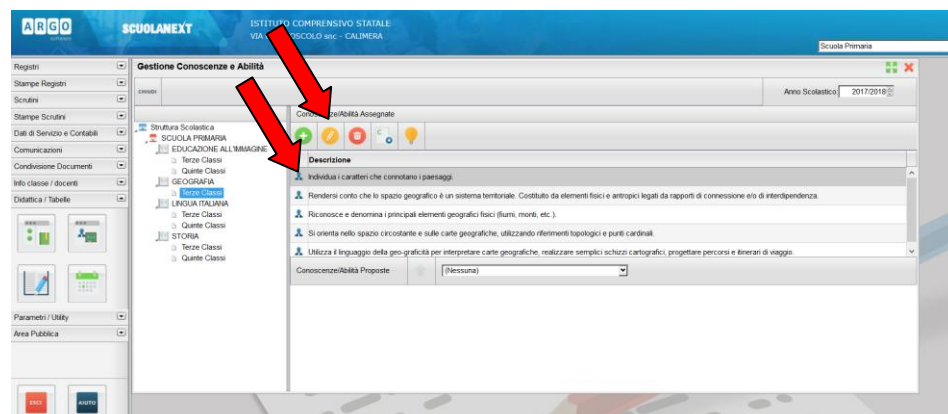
ARGO software

SCUOLANEXT

ISTITUTO COMPRENSIVO STATALE
VIA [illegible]OSCOLO snc - CALIMERA

Scuola Primaria

Registri
Stampe Registri
Scrutini
Stampe Scrutini
Dati di Servizio e Contabili
Comunicazioni
Condivisione Documenti
Info classe / docenti
Didattica / Tabelle

Parametri / Utility
Area Pubblica

ESCI
AIUTO

Gestione Conoscenze e Abilità

Chiudi

Anno Scolastico: 2017/2018

Struttura Scolastica
SCUOLA PRIMARIA
EDUCAZIONE ALL'IMMAGINE
Terze Classi
Quinte Classi
GEOGRAFIA
Terze Classi
Quinte Classi
LINGUA ITALIANA
Terze Classi
Quinte Classi
STORIA
Terze Classi
Quinte Classi

Conoscenze/Abilità Assegnate

Descrizione

Individua i caratteri che connotano i paesaggi.

Rendersi conto che lo spazio geografico è un sistema territoriale. Costituito da elementi fisici e antropici legati da rapporti di connessione e/o di interdipendenza.

Riconosce e denomina i principali elementi geografici fisici (fiumi, monti, etc ).

Si orienta nello spazio circostante e sulle carte geografiche, utilizzando riferimenti topologici e punti cardinali.

Utilizza il linguaggio della geo-graficità per interpretare carte geografiche, realizzare semplici schizzi cartografici, progettare percorsi e itinerari di viaggio.

Conoscenze/Abilità Proposte

(Nessuna)